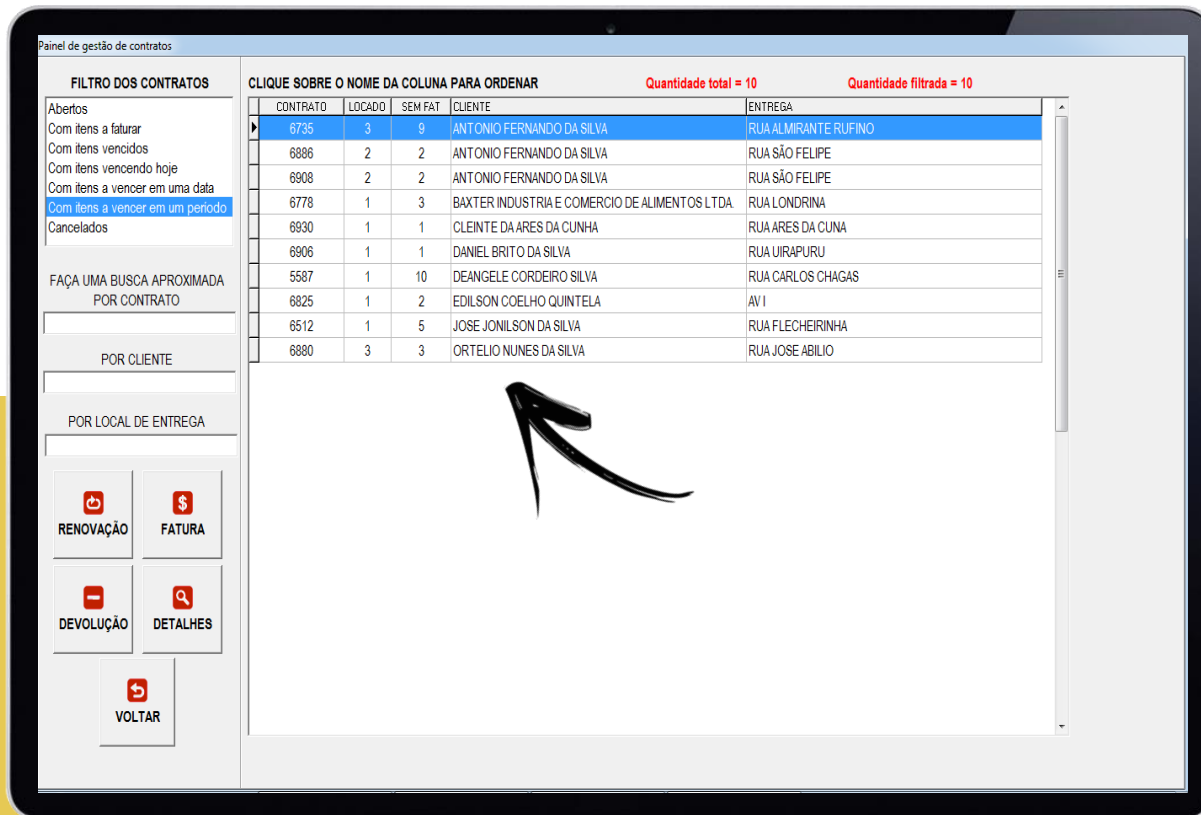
Painel de gestão de contratos

FILTRO DOS CONTRATOS

Abertos
Com itens a faturar
Com itens vencidos
Com itens vencendo hoje
Com itens a vencer em uma data
Com itens a vencer em um período
Cancelados

FAÇA UMA BUSCA APROXIMADA POR CONTRATO

POR CLIENTE

POR LOCAL DE ENTREGA

RENOVAÇÃO

FATURA

DEVOLUÇÃO

DETALHES

VOLTAR

CLIQUE SOBRE O NOME DA COLUNA PARA ORDENAR

Quantidade total = 10

Quantidade filtrada = 10

| CONTRATO | LOCADO | SEM FAT | CLIENTE | ENTREGA |
|---|---|---|---|---|
| 6735 | 3 | 9 | ANTONIO FERNANDO DA SILVA | RUA ALMIRANTE RUFINO |
| 6886 | 2 | 2 | ANTONIO FERNANDO DA SILVA | RUA SÃO FELIPE |
| 6908 | 2 | 2 | ANTONIO FERNANDO DA SILVA | RUA SÃO FELIPE |
| 6778 | 1 | 3 | BAXTER INDUSTRIA E COMERCIO DE ALIMENTOS LTDA | RUA LONDRINA |
| 6930 | 1 | 1 | CLEINTE DA ARES DA CUNHA | RUA ARES DA CUNA |
| 6906 | 1 | 1 | DANIEL BRITO DA SILVA | RUA UIRAPURU |
| 5587 | 1 | 10 | DEANGELE CORDEIRO SILVA | RUA CARLOS CHAGAS |
| 6825 | 1 | 2 | EDILSON COELHO QUINTELA | AV I |
| 6512 | 1 | 5 | JOSE JONILSON DA SILVA | RUA FLECHEIRINHA |
| 6880 | 3 | 3 | ORTELIO NUNES DA SILVA | RUA JOSE ABILIO |